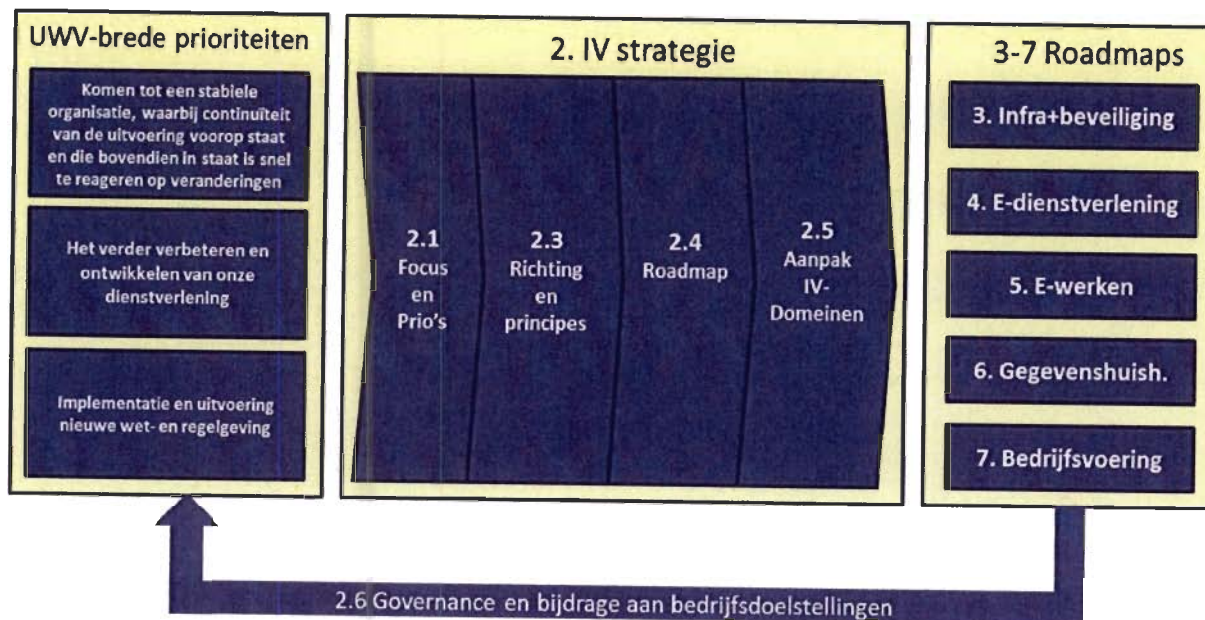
UWV-brede prioriteiten

Komen tot een stabiele organisatie, waarbij continuïteit van de uitvoering voorop staat en die bovendien in staat is snel te reageren op veranderingen

Het verder verbeteren en ontwikkelen van onze dienstverlening

Implementatie en uitvoering nieuwe wet- en regelgeving

2. IV strategie

2.1 Focus en Prio's

2.3 Richting en principes

2.4 Roadmap

2.5 Aanpak IV-Domeinen

3-7 Roadmaps

3. Infra+beveiliging

4. E-dienstverlening

5. E-werken

6. Gegevenshuish.

7. Bedrijfsvoering

2.6 Governance en bijdrage aan bedrijfsdoelstellingen